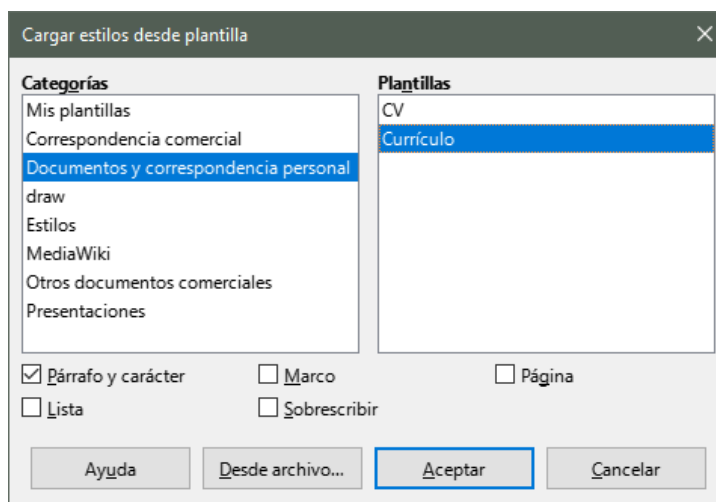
Cargar estilos desde plantilla

Categorías
Mis plantillas
Correspondencia comercial
Documentos y correspondencia personal
draw
Estilos
MediaWiki
Otros documentos comerciales
Presentaciones

Plantillas
CV
Currículo

☑ Párrafo y carácter
☐ Marco
☐ Página
☐ Lista
☐ Sobrescribir

Ayuda
Desde archivo...
Aceptar
Cancelar